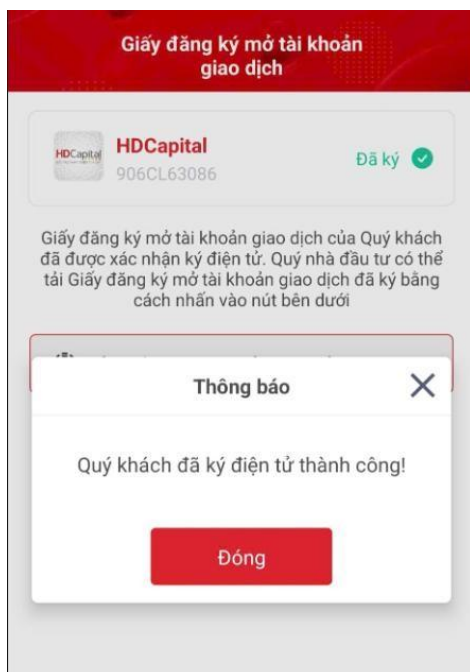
Giấy đăng ký mở tài khoản giao dịch

HDCapital

HDCapital
906CL63086

Đã ký

Giấy đăng ký mở tài khoản giao dịch của Quý khách đã được xác nhận ký điện tử. Quý nhà đầu tư có thể tải Giấy đăng ký mở tài khoản giao dịch đã ký bằng cách nhấn vào nút bên dưới

Thông báo

Quý khách đã ký điện tử thành công!

Đóng